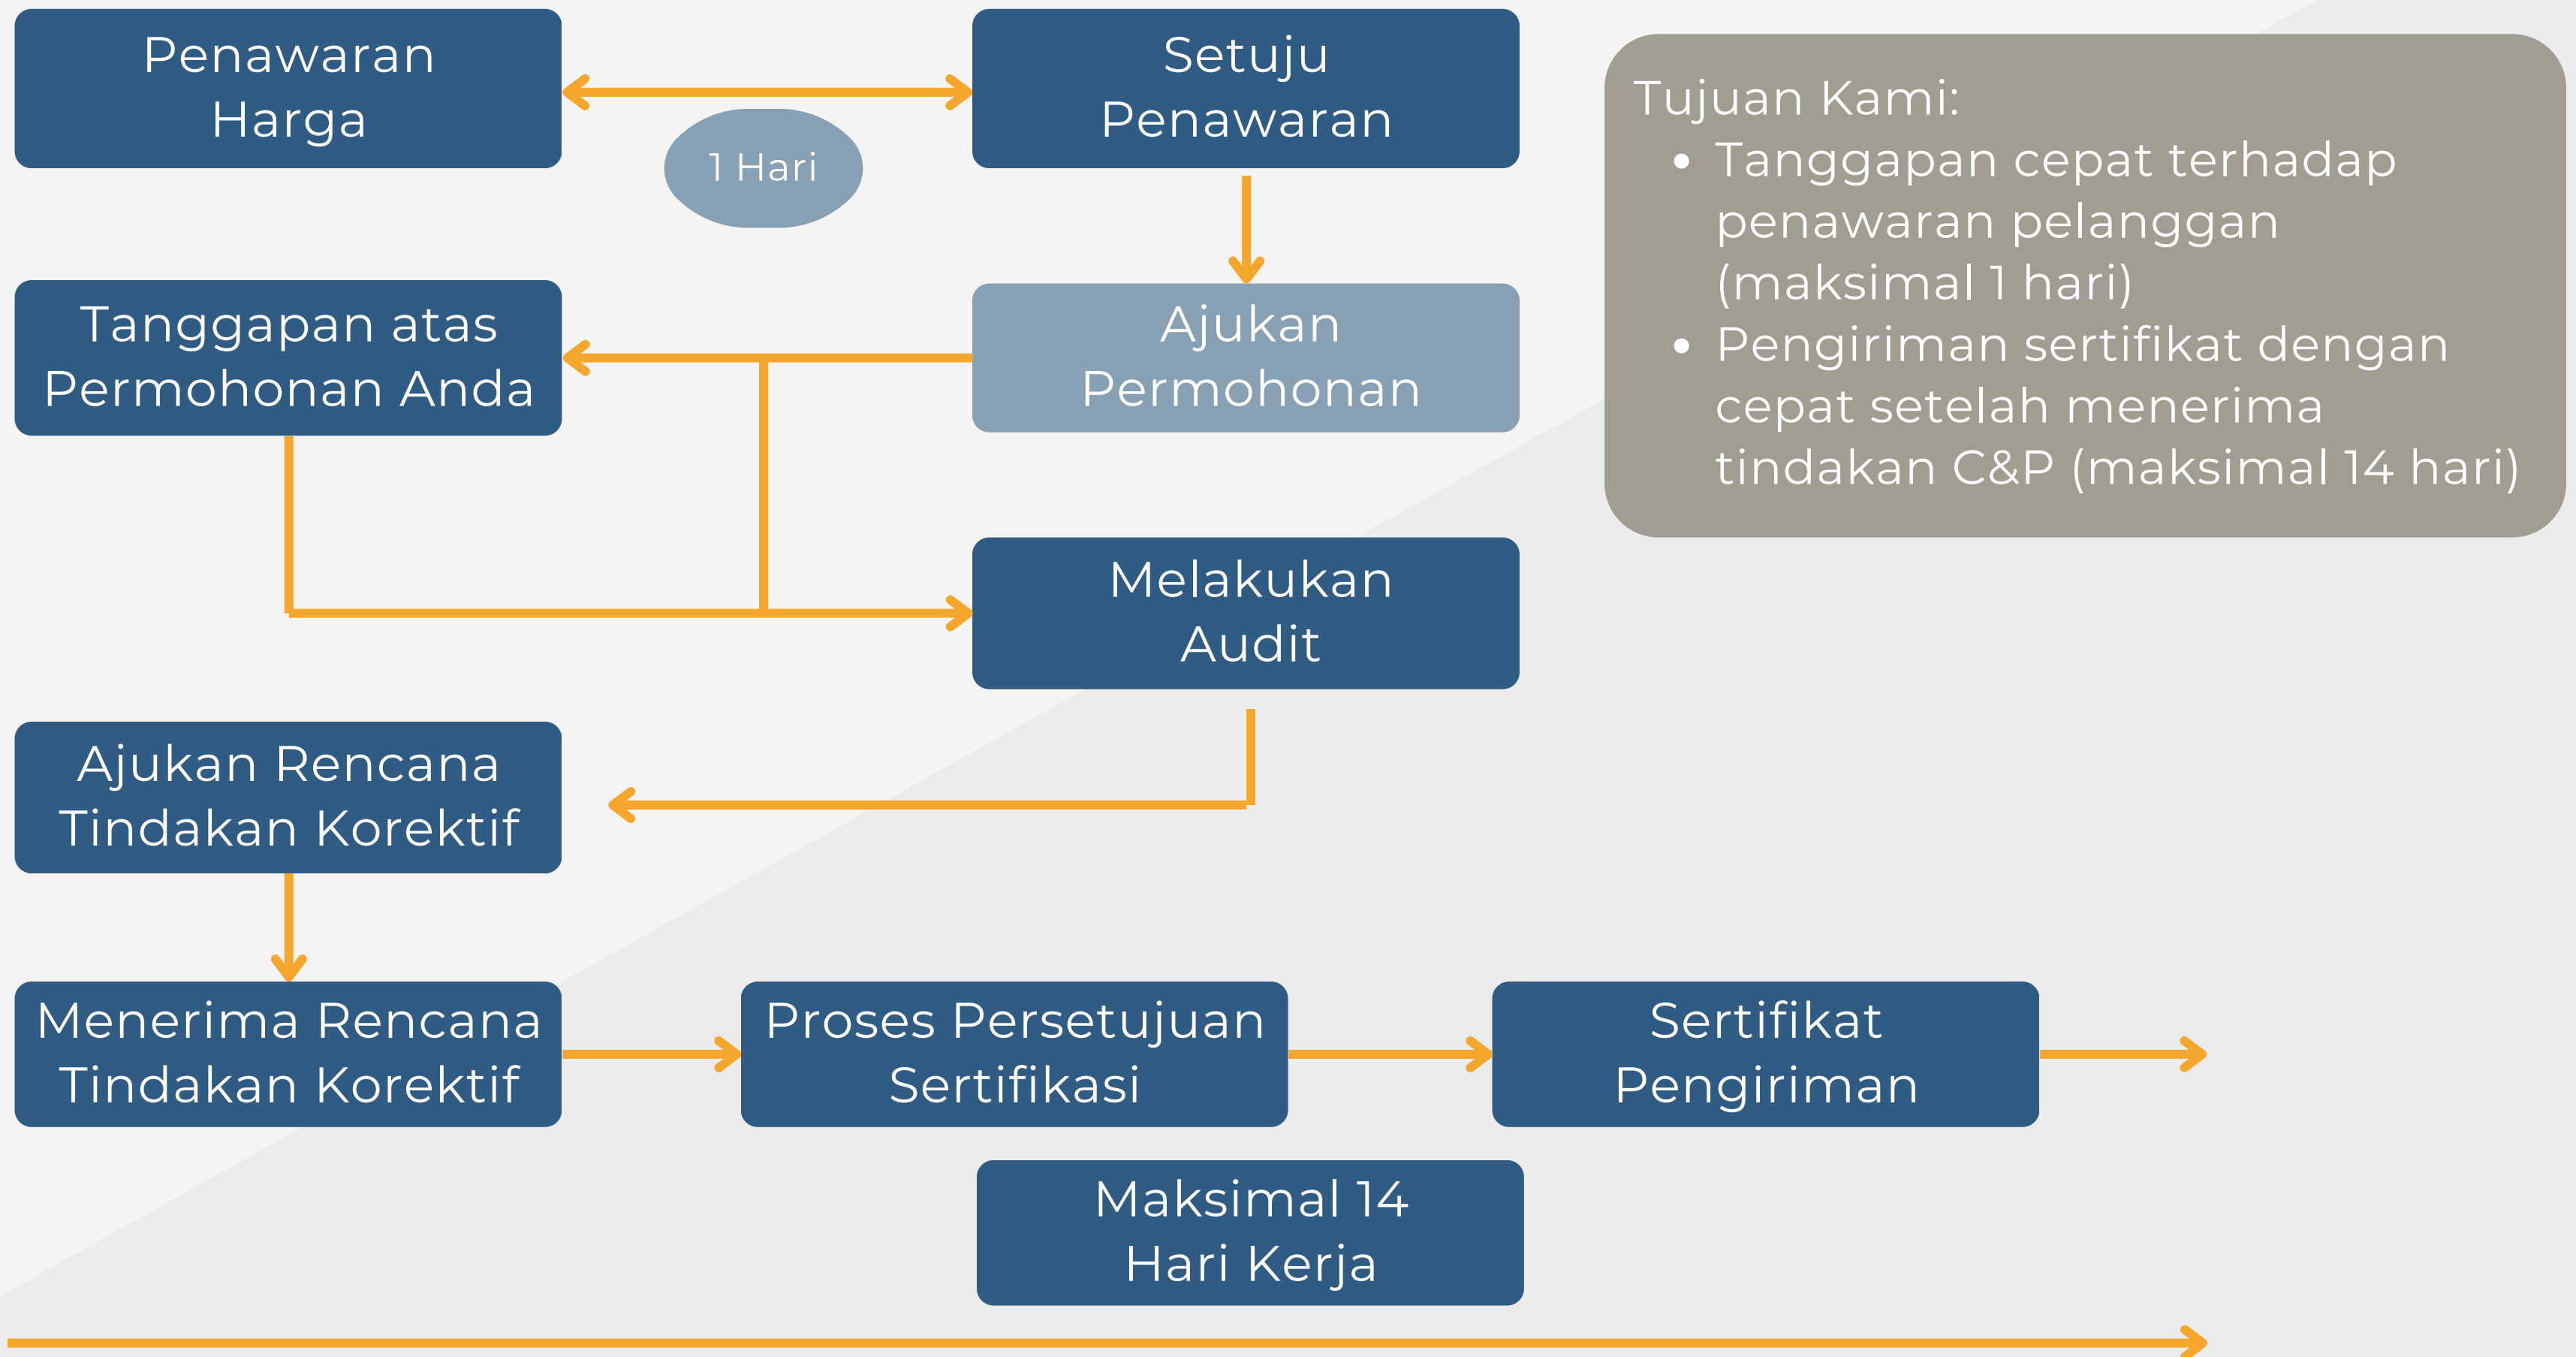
Penawaran Harga

1 Hari

Setuju Penawaran

Tujuan Kami:
- Tanggapan cepat terhadap penawaran pelanggan (maksimal 1 hari)
- Pengiriman sertifikat dengan cepat setelah menerima tindakan C&P (maksimal 14 hari)

Tanggapan atas Permohonan Anda

Ajukan Permohonan

Melakukan Audit

Ajukan Rencana Tindakan Korektif

Menerima Rencana Tindakan Korektif

Proses Persetujuan Sertifikasi

Sertifikat Pengiriman

Maksimal 14 Hari Kerja